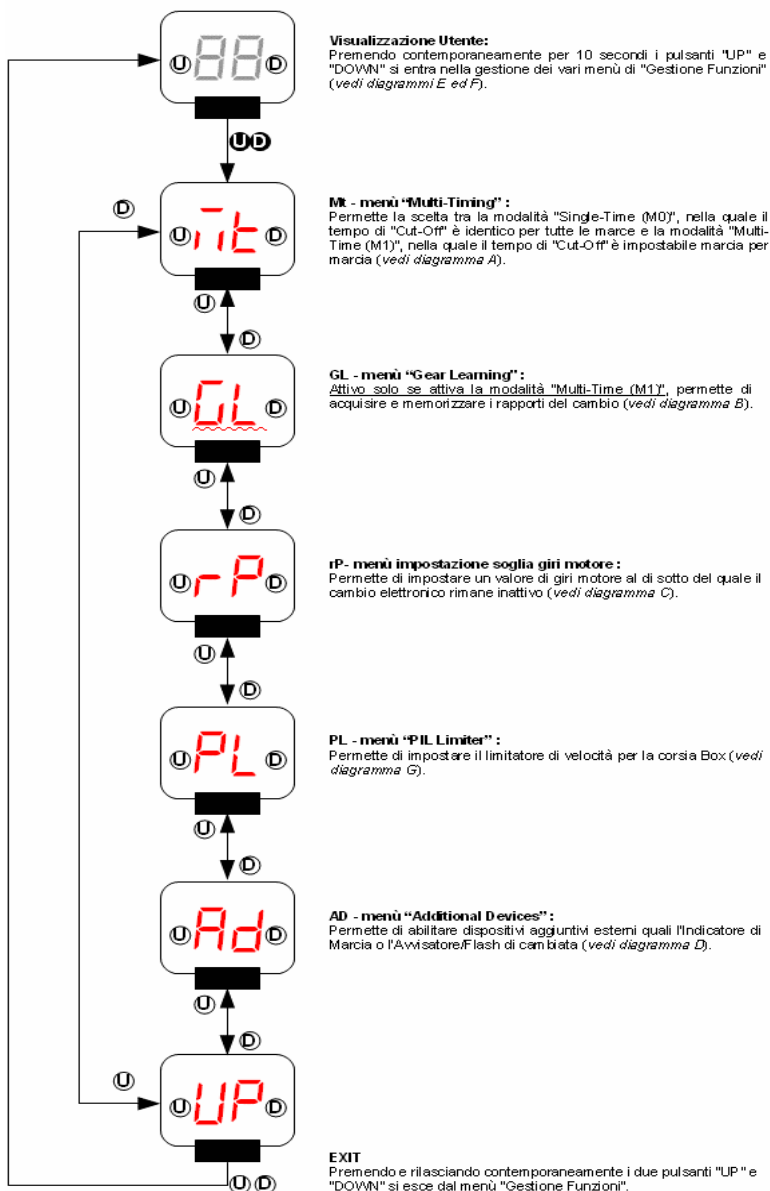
U 88 D

Visualizzazione Utente:
Premendo contemporaneamente per 10 secondi i pulsanti "UP" e "DOWN" si entra nella gestione dei vari menù di "Gestione Funzioni" (vedi diagrammi E ed F).

U D

D

U Mt D

Mt - menù "Multi-Timing" :
Permette la scelta tra la modalità "Single-Time (M0)", nella quale il tempo di "Cut-Off" è identico per tutte le marce e la modalità "Multi-Time (M1)", nella quale il tempo di "Cut-Off" è impostabile marcia per marcia (vedi diagramma A).

U D

U GL D

GL - menù "Gear Learning" :
Attivo solo se attiva la modalità "Multi-Time (M1)", permette di acquisire e memorizzare i rapporti del cambio (vedi diagramma B).

U D

U rP D

rP- menù impostazione soglia giri motore :
Permette di impostare un valore di giri motore al di sotto del quale il cambio elettronico rimane inattivo (vedi diagramma C).

U D

U PL D

PL - menù "PIL Limiter" :
Permette di impostare il limitatore di velocità per la corsia Box (vedi diagramma G).

U D

U Ad D

AD - menù "Additional Devices" :
Permette di abilitare dispositivi aggiuntivi esterni quali l'Indicatore di Marcia o l'Avvisatore/Flash di cambiata (vedi diagramma D).

U D

U

U UP D

U D

EXIT
Premendo e rilasciando contemporaneamente i due pulsanti "UP" e "DOWN" si esce dal menù "Gestione Funzioni".